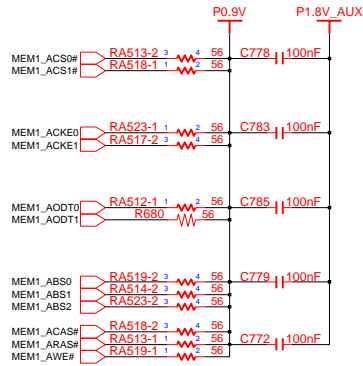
P0.9V
P1.8V_AUX

MEM1_ACS0#
MEM1_ACS1#
RA513-2 3 4 56
RA518-1 1 2 56
C778 100nF

MEM1_ACKE0
MEM1_ACKE1
RA523-1 1 2 56
RA517-2 3 4 56
C783 100nF

MEM1_AODT0
MEM1_AODT1
RA512-1 1 2 56
R680 56
C785 100nF

MEM1_ABS0
MEM1_ABS1
MEM1_ABS2
RA519-2 3 4 56
RA514-2 3 4 56
RA523-2 3 4 56
C779 100nF

MEM1_ACAS#
MEM1_ARAS#
MEM1_AWE#
RA518-2 3 4 56
RA513-1 1 2 56
RA519-1 1 2 56
C772 100nF